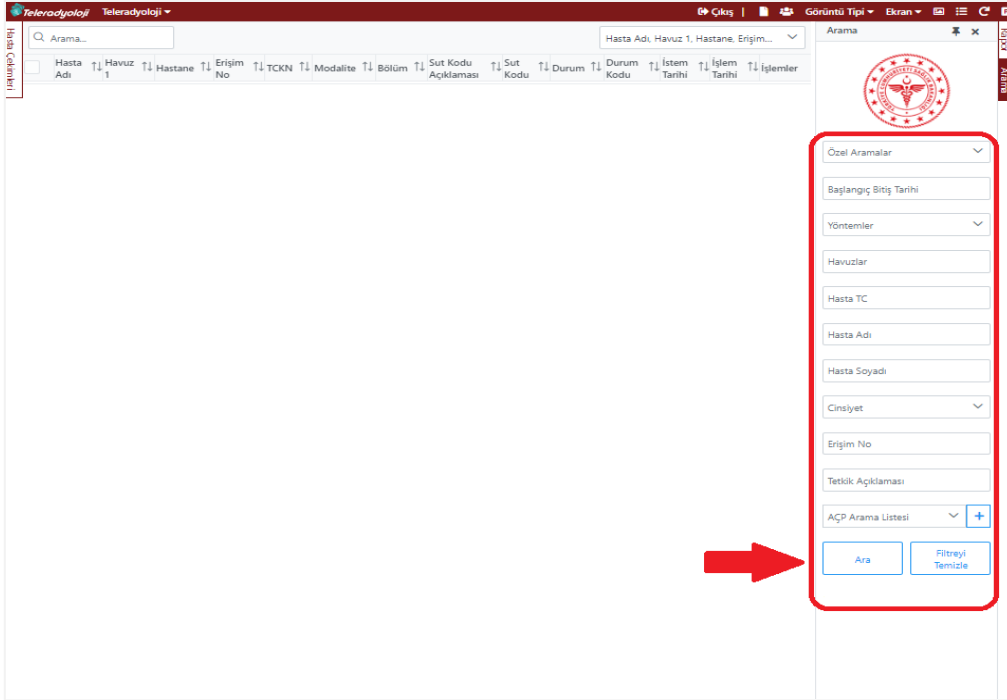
Teleradyoloji Teleradyoloji ▾ Çıkış | Görüntü Tipi ▾ Ekran ▾

Hasta Çekimleri

Arama...

Hasta Adı, Havuz 1, Hastane, Erişim...

| Hasta Adı | Havuz 1 | Hastane | Erişim No | TCKN | Modalite | Bölüm | Sut Kodu Açıklaması | Sut Kodu | Durum | Durum Kodu | İstem Tarihi | İşlem Tarihi | İşlemler |
|---|---|---|---|---|---|---|---|---|---|---|---|---|---|

Arama

Özel Aramalar

Başlangıç Bitiş Tarihi

Yöntemler

Havuzlar

Hasta TC

Hasta Adı

Hasta Soyadı

Cinsiyet

Erişim No

Tetkik Açıklaması

AÇP Arama Listesi +

Ara

Filtreyi Temizle

Arama